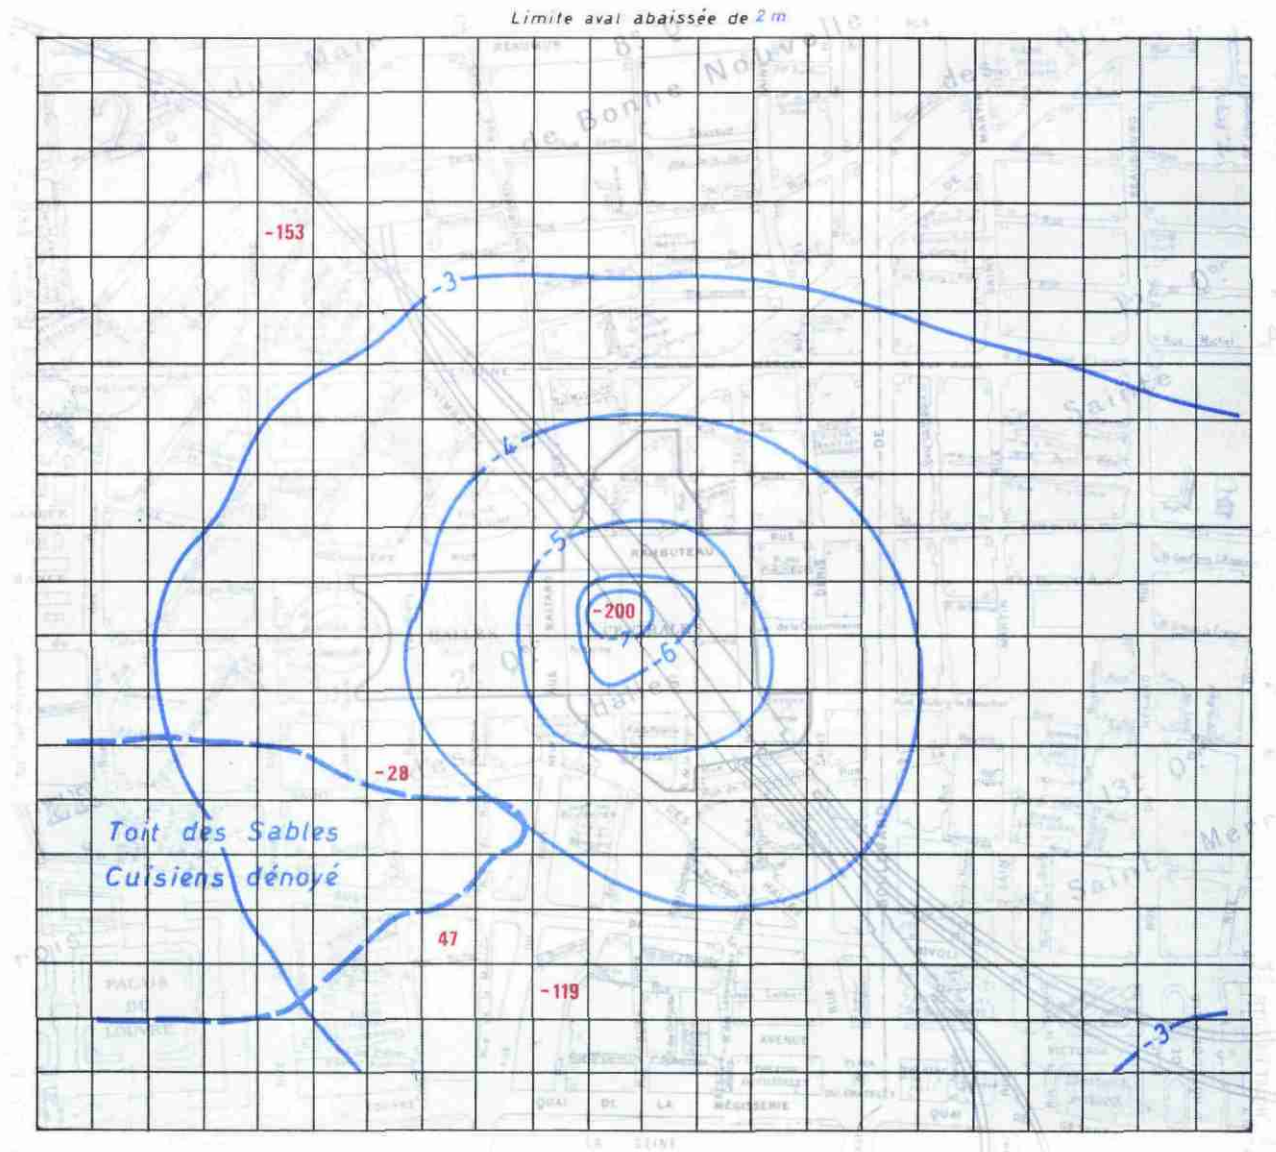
Limite aval abaissée de 2 m

-153

-3

-4

-5

-200

-6

-28

Toit des Sables
Cuisiens dénoyé

47

-119

-3

Bonne Nouvelle

RAMBUTEAU

HALLES

Halles

QUAI DE LA MÉGISSERIE

LA SEINE

RIVOLI

Sainte

Saint Merri